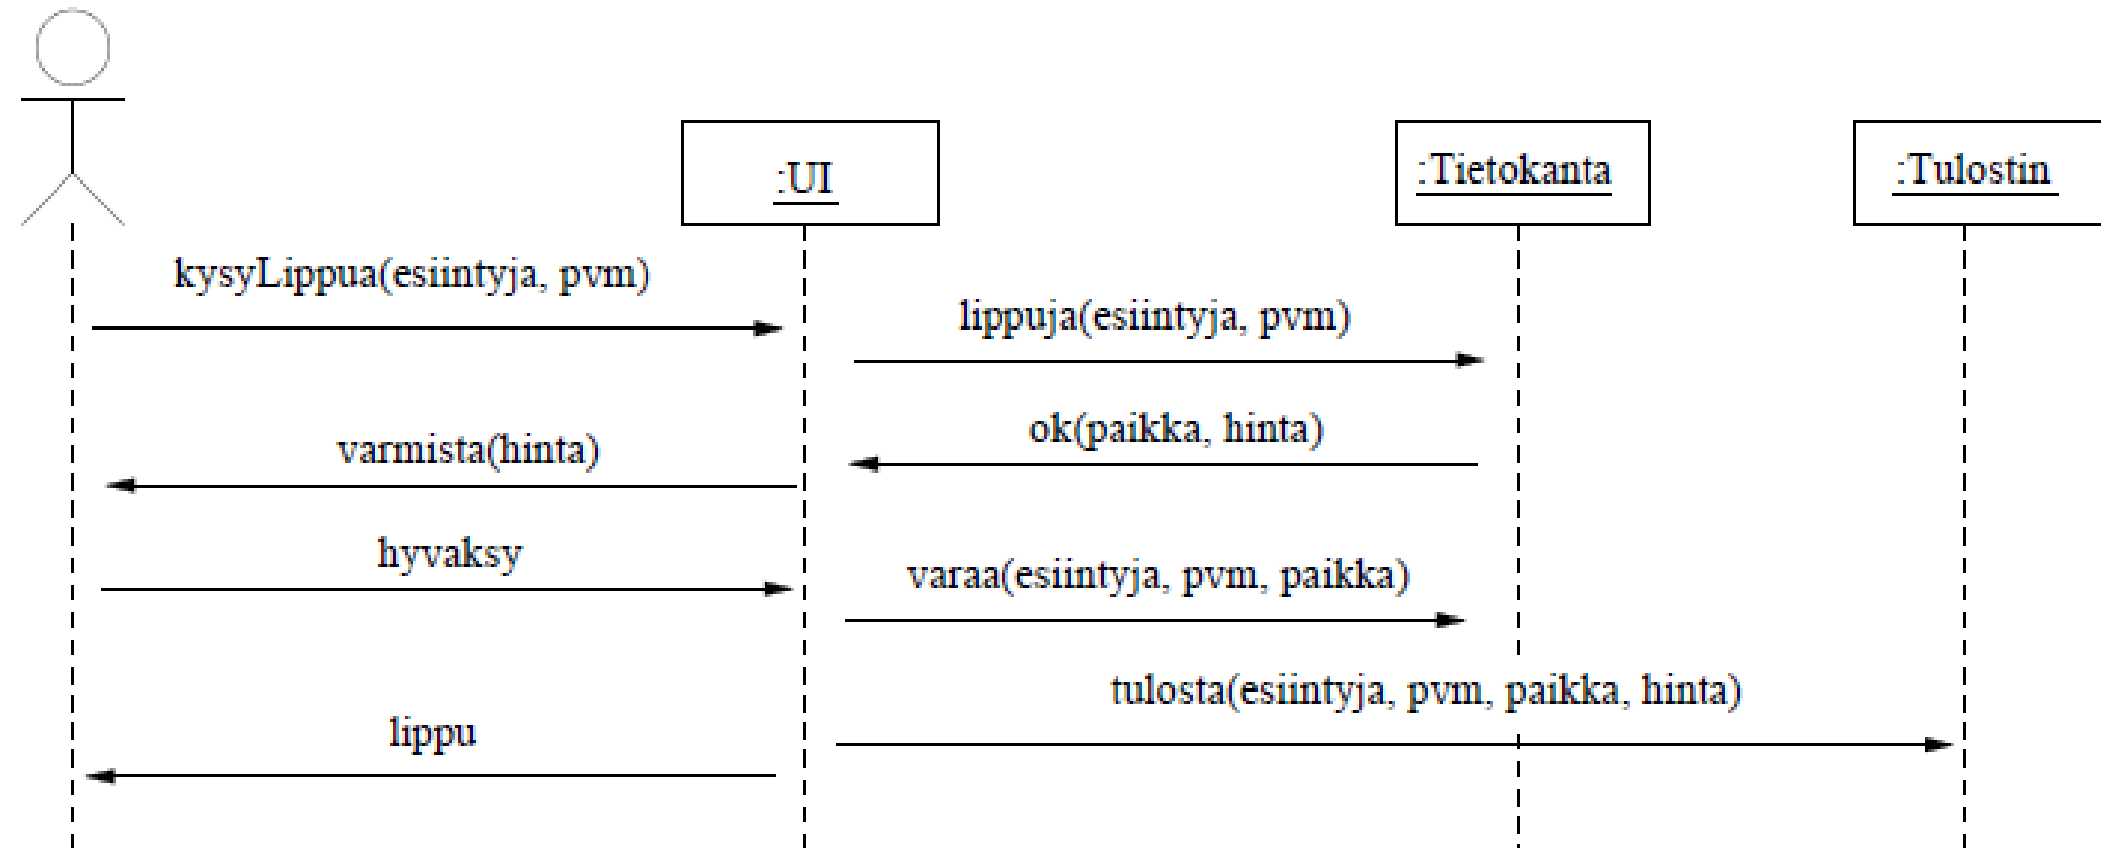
:UI

:Tietokanta

:Tulostin

kysyLippua(esiintyja, pvm)

lippuja(esiintyja, pvm)

ok(paikka, hinta)

varmista(hinta)

hyvaksy

varaa(esiintyja, pvm, paikka)

tulosta(esiintyja, pvm, paikka, hinta)

lippu